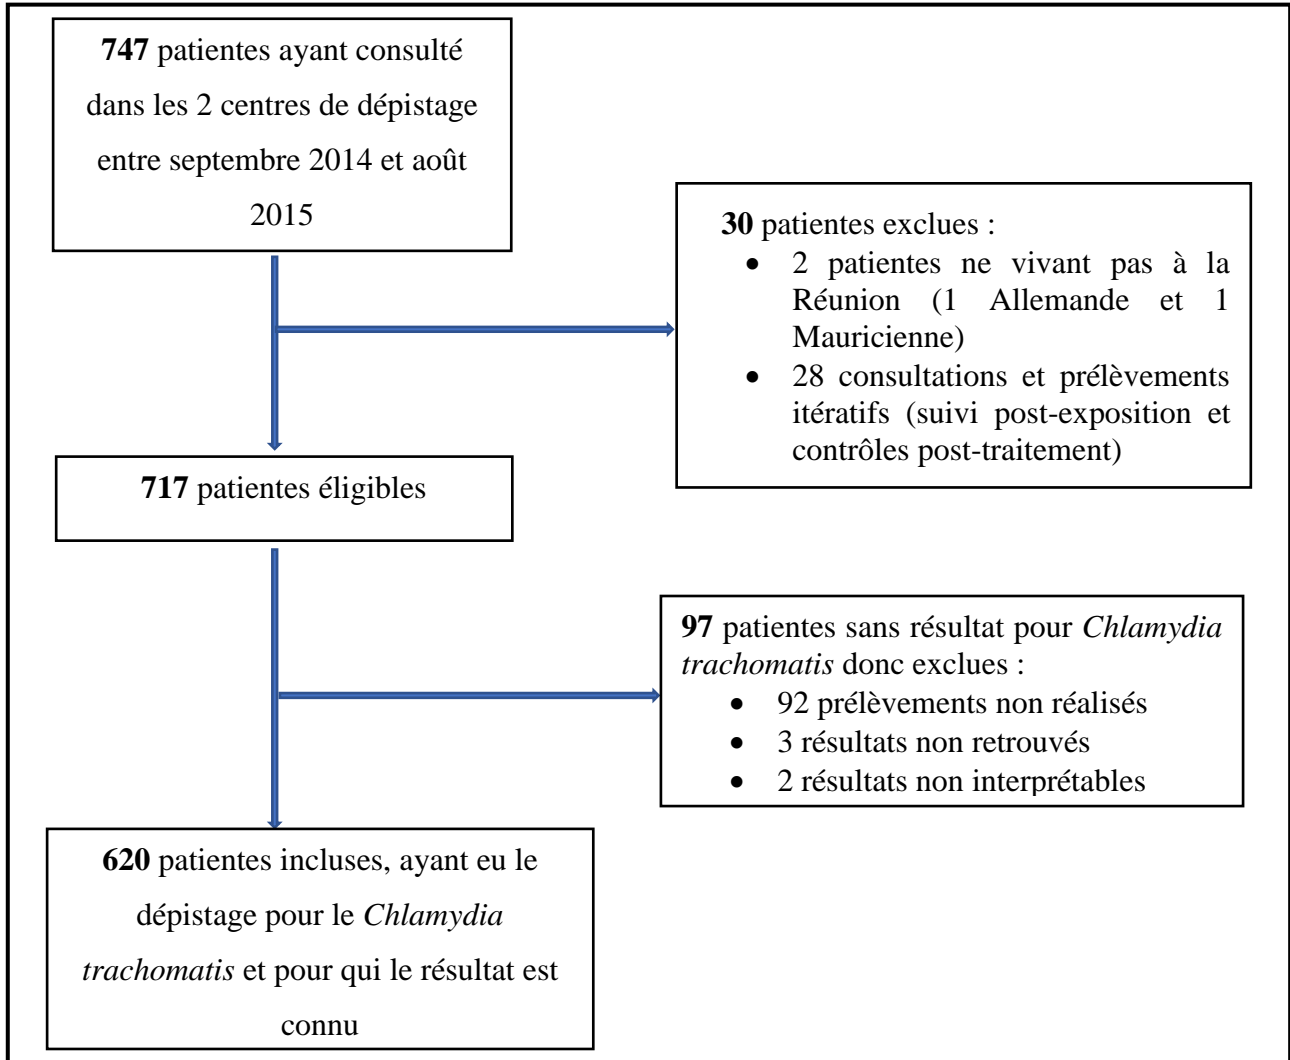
**747** patientes ayant consulté dans les 2 centres de dépistage entre septembre 2014 et août 2015

**30** patientes exclues :
- 2 patientes ne vivant pas à la Réunion (1 Allemande et 1 Mauricienne)
- 28 consultations et prélèvements itératifs (suivi post-exposition et contrôles post-traitement)

**717** patientes éligibles

**97** patientes sans résultat pour *Chlamydia trachomatis* donc exclues :
- 92 prélèvements non réalisés
- 3 résultats non retrouvés
- 2 résultats non interprétables

**620** patientes incluses, ayant eu le dépistage pour le *Chlamydia trachomatis* et pour qui le résultat est connu